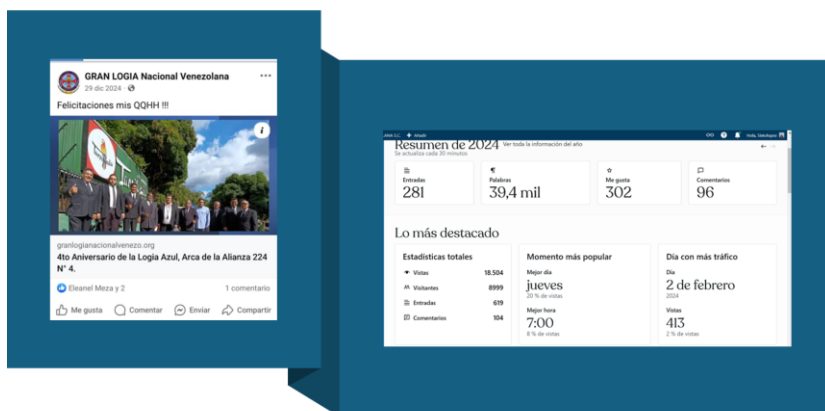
GRAN LOGIA Nacional Venezolana
29 dic 2024 ·
Felicitaciones mis QQHH !!!

granlogianacionalvenezo.org
4to Aniversario de la Logia Azul, Arca de la Alianza 224 N° 4.

Eleanel Meza y 2
1 comentario
Me gusta
Comentar
Enviar
Compartir

Añadir
Hola, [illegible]
Resumen de 2024 Ver toda la información del año
Se actualiza cada 30 minutos

| Entradas | Palabras | Me gusta | Comentarios |
|---|---|---|---|
| 281 | 39,4 mil | 302 | 96 |

Lo más destacado

Estadísticas totales
| | |
|---|---|
| Vistas | 18.504 |
| Visitantes | 8999 |
| Entradas | 619 |
| Comentarios | 104 |

Momento más popular
Mejor día
jueves
20 % de vistas
Mejor hora
7:00
6 % de vistas

Día con más tráfico
Día
2 de febrero
2024
Vistas
413
2 % de vistas